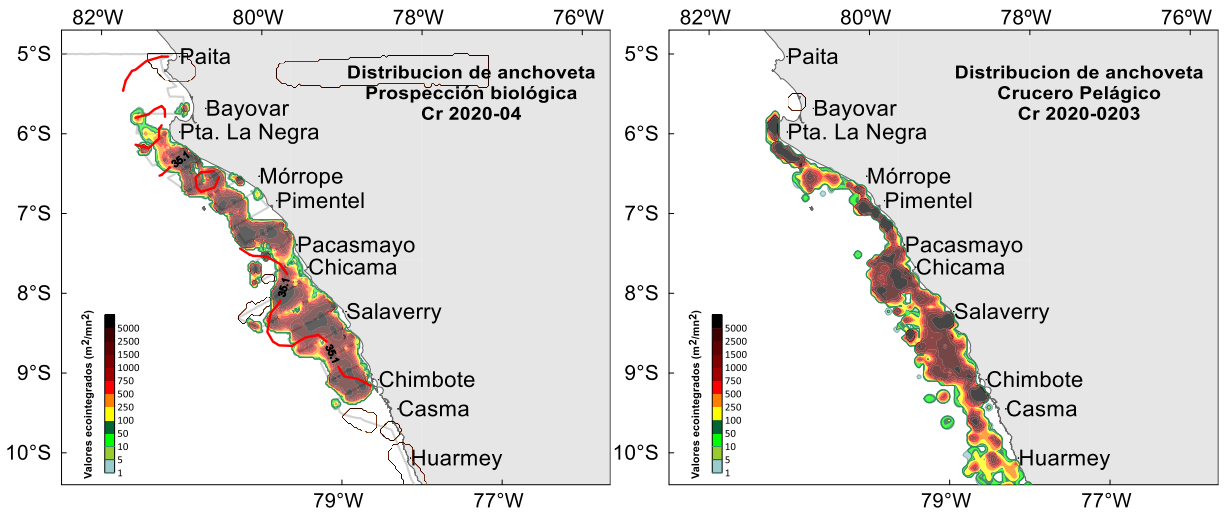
82ºW 80ºW 78ºW 76ºW

5°S
6°S
7°S
8°S
9°S
10°S

Paita
Bayovar
Pta. La Negra
Mórrope
Pimentel
Pacasmayo
Chicama
Salaverry
Chimbote
Casma
Huarmey

Distribucion de anchoveta
Prospección biológica
Cr 2020-04

35.1
35.1
35.1

Valores ecointegrados (m$^2$/mn$^2$)
5000
2500
1500
1000
750
500
250
100
50
10
5
1

79°W 77°W

82ºW 80ºW 78ºW 76ºW

5°S
6°S
7°S
8°S
9°S
10°S

Paita
Bayovar
Pta. La Negra
Mórrope
Pimentel
Pacasmayo
Chicama
Salaverry
Chimbote
Casma
Huarmey

Distribucion de anchoveta
Crucero Pelágico
Cr 2020-0203

Valores ecointegrados (m$^2$/mn$^2$)
5000
2500
1500
1000
750
500
250
100
50
10
5
1

79°W 77°W